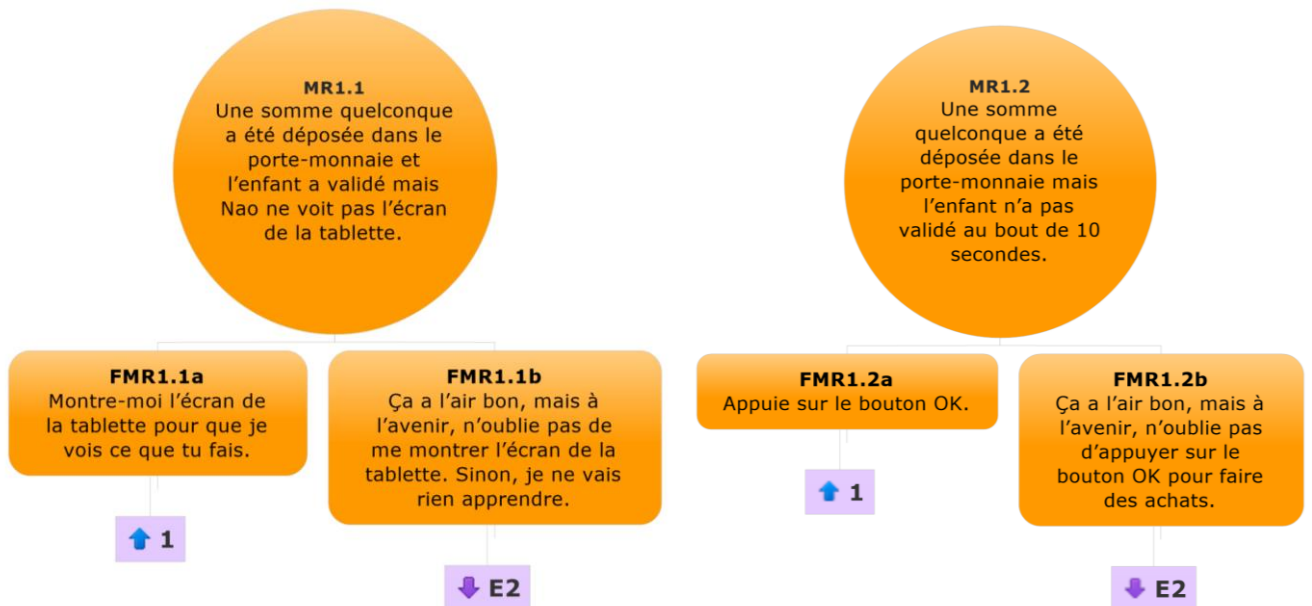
MR1.1
Une somme quelconque a été déposée dans le porte-monnaie et l'enfant a validé mais Nao ne voit pas l'écran de la tablette.

FMR1.1a
Montre-moi l'écran de la tablette pour que je vois ce que tu fais.

1

FMR1.1b
Ça a l'air bon, mais à l'avenir, n'oublie pas de me montrer l'écran de la tablette. Sinon, je ne vais rien apprendre.

E2

MR1.2
Une somme quelconque a été déposée dans le porte-monnaie mais l'enfant n'a pas validé au bout de 10 secondes.

FMR1.2a
Appuie sur le bouton OK.

1

FMR1.2b
Ça a l'air bon, mais à l'avenir, n'oublie pas d'appuyer sur le bouton OK pour faire des achats.

E2